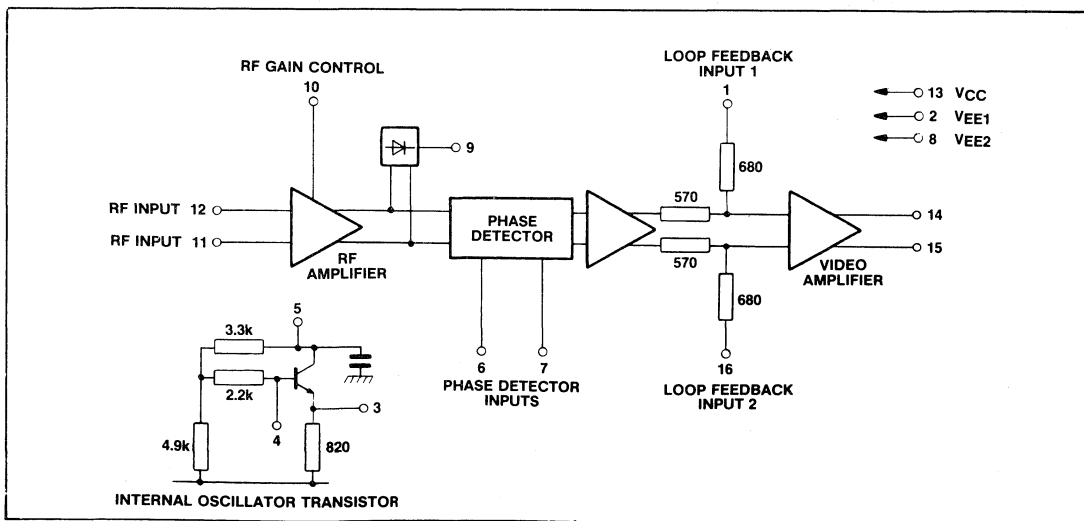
RF GAIN CONTROL
10
9
LOOP FEEDBACK INPUT 1
1
13 $V_{CC}$
2 $V_{EE1}$
8 $V_{EE2}$
680
RF INPUT 12
RF INPUT 11
RF AMPLIFIER
PHASE DETECTOR
570
570
14
15
VIDEO AMPLIFIER
680
5
3.3k
2.2k
3
4
4.9k
820
6
7
PHASE DETECTOR INPUTS
16
LOOP FEEDBACK INPUT 2
INTERNAL OSCILLATOR TRANSISTOR